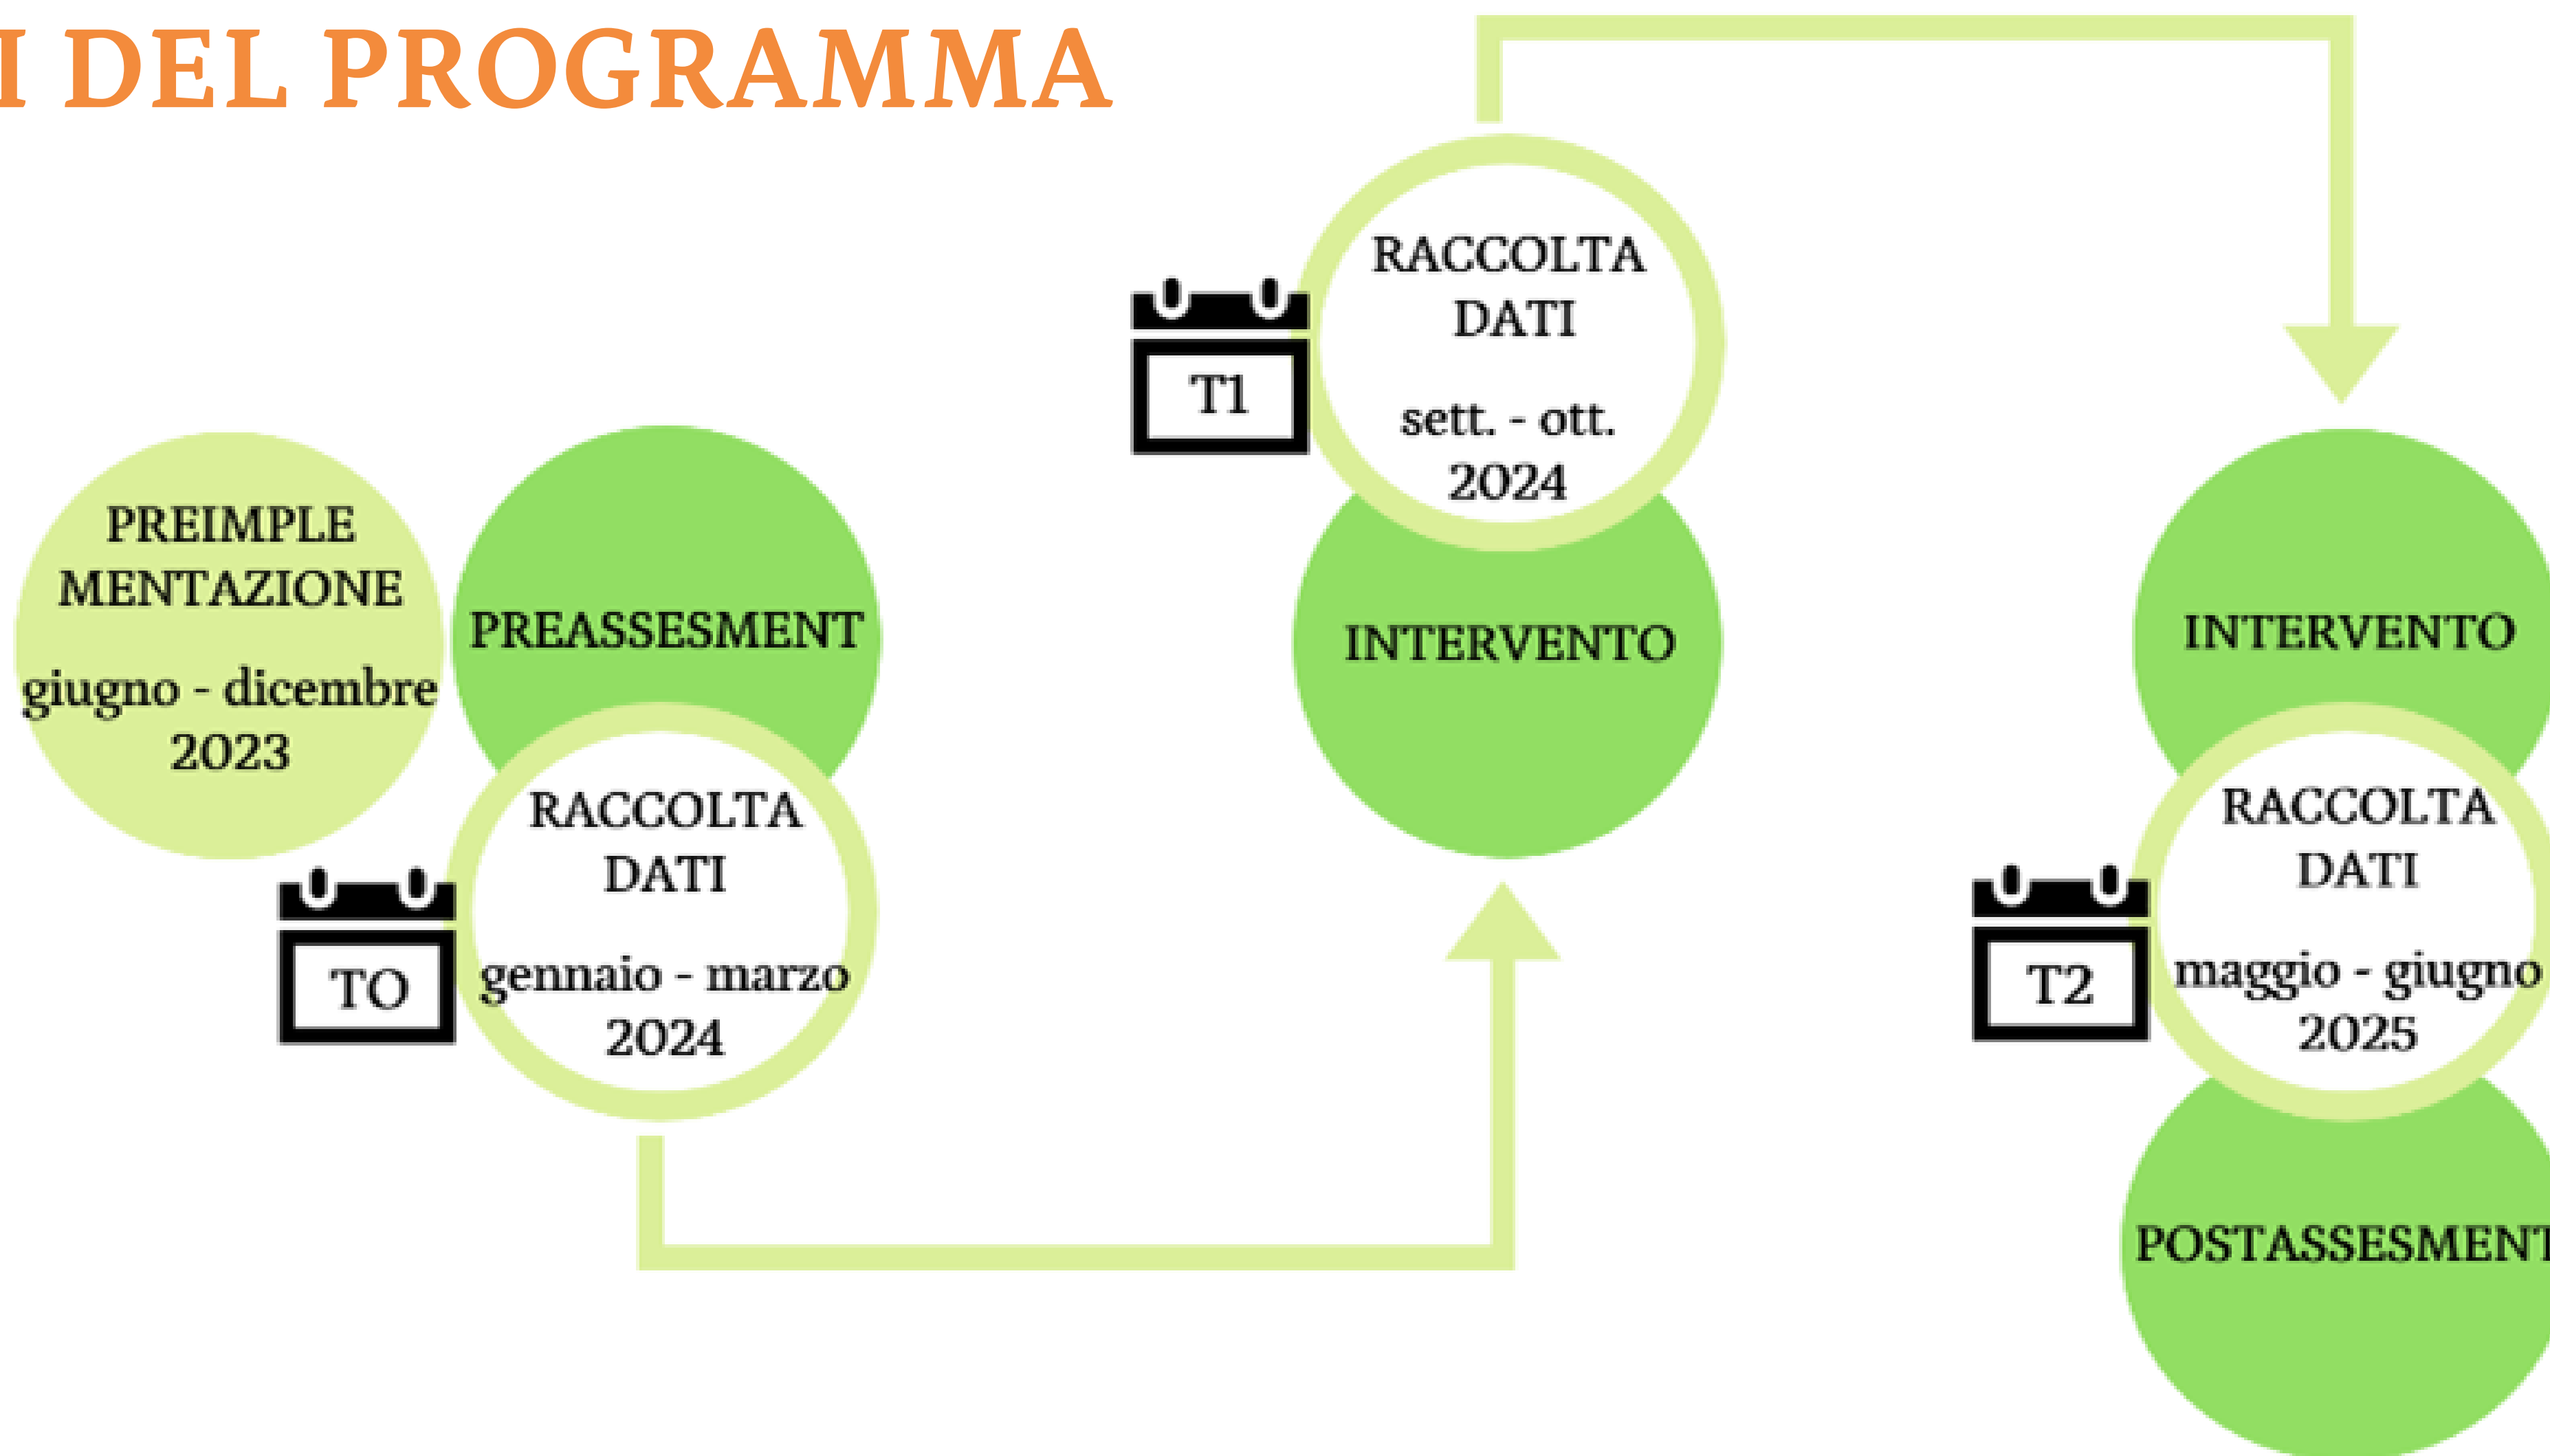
I DEL PROGRAMMA

PREIMPLE MENTAZIONE
giugno - dicembre 2023

PREASSESSMENT

TO

RACCOLTA DATI
gennaio - marzo 2024

T1

RACCOLTA DATI
sett. - ott. 2024

INTERVENTO

INTERVENTO

T2

RACCOLTA DATI
maggio - giugno 2025

POSTASSESSMENT